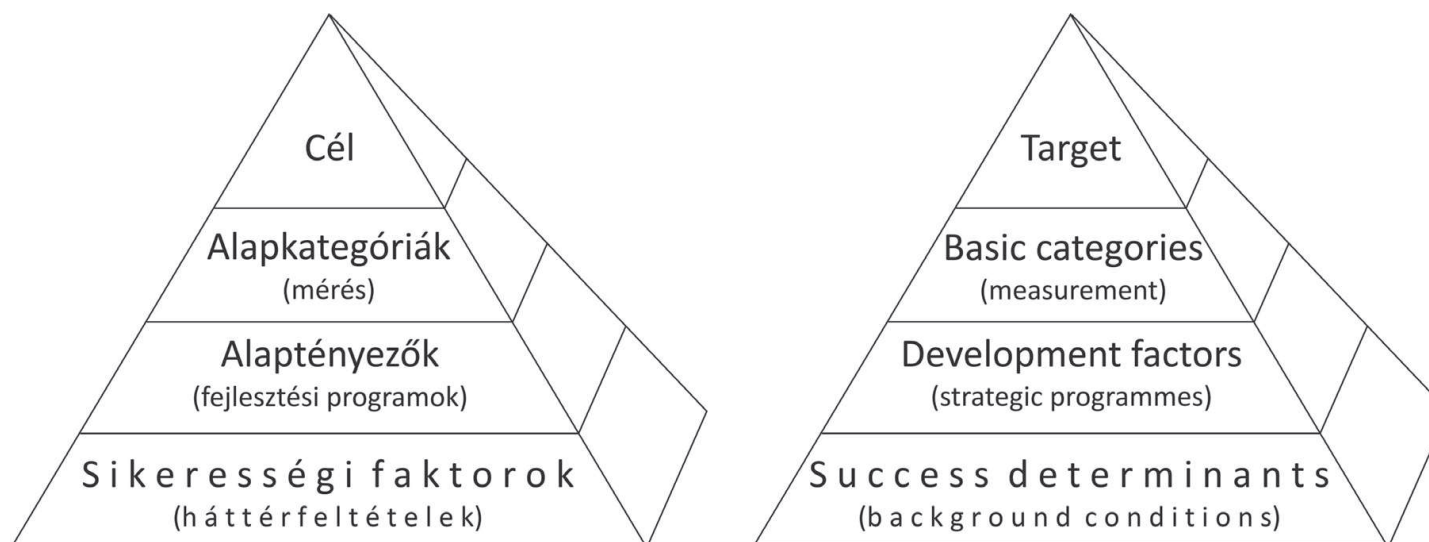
Cél

Alapkategóriák
(mérés)

Alaptényezők
(fejlesztési programok)

Sikerességi faktorok
(háttérfeltételek)

Target

Basic categories
(measurement)

Development factors
(strategic programmes)

Success determinants
(background conditions)